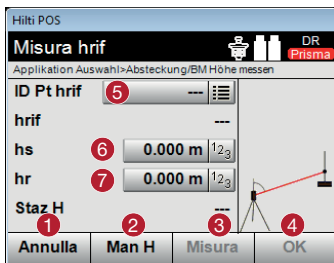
Hilti POS

Misura hrif

DR
Prisma

Applikation Auswahl>Absteckung/BM Höhe messen

ID Pt hrif
5
---

hrif
---

hs
6
0.000 m
$1_{2_3}$

hr
7
0.000 m
$1_{2_3}$

Staz H
---

1
Annulla

2
Man H

3
Misura

4
OK